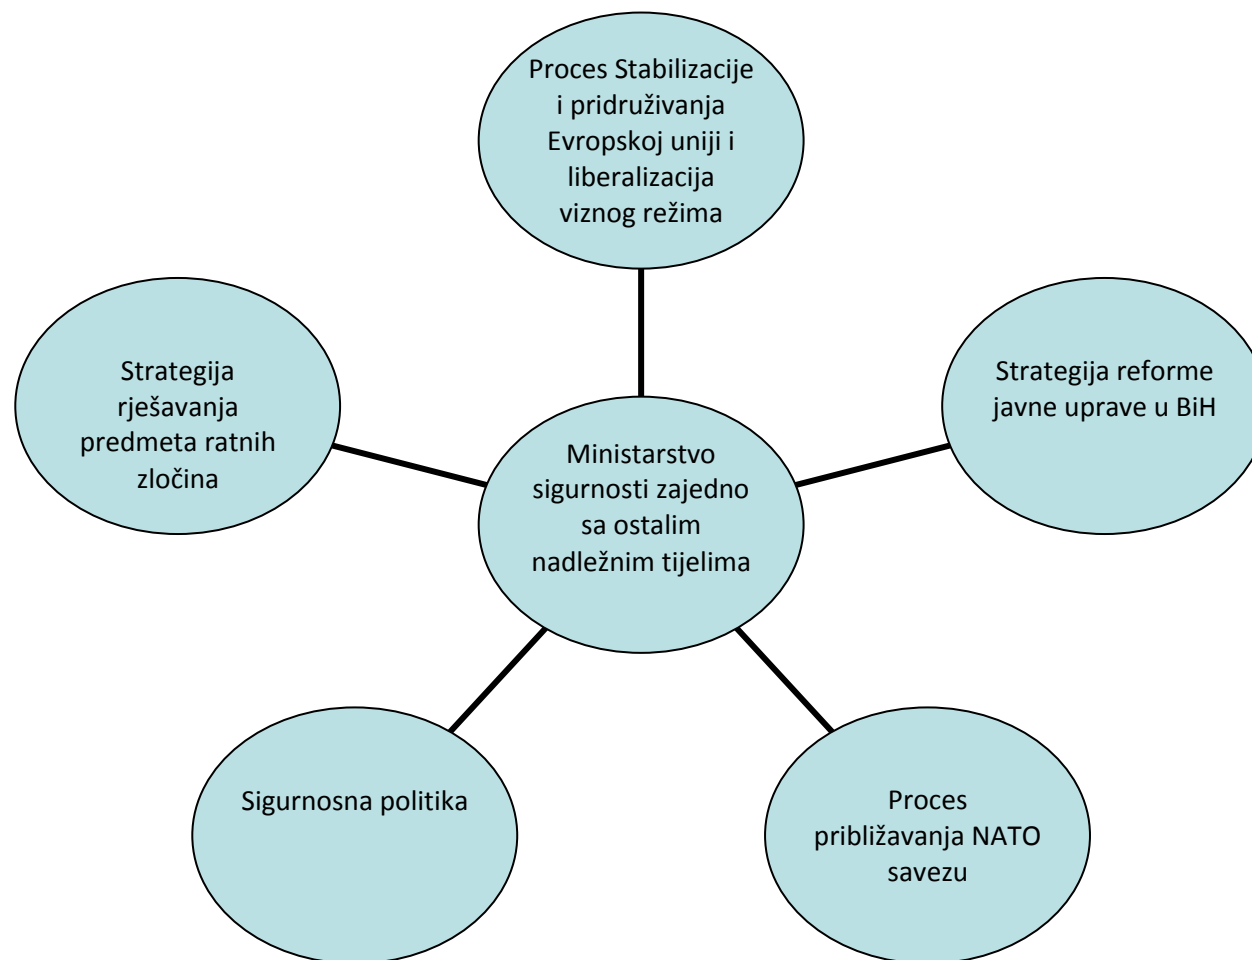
Proces Stabilizacije i pridruživanja Evropskoj uniji i liberalizacija viznog režima

Strategija rješavanja predmeta ratnih zločina

Strategija reforme javne uprave u BiH

Ministarstvo sigurnosti zajedno sa ostalim nadležnim tijelima

Sigurnosna politika

Proces približavanja NATO savezu